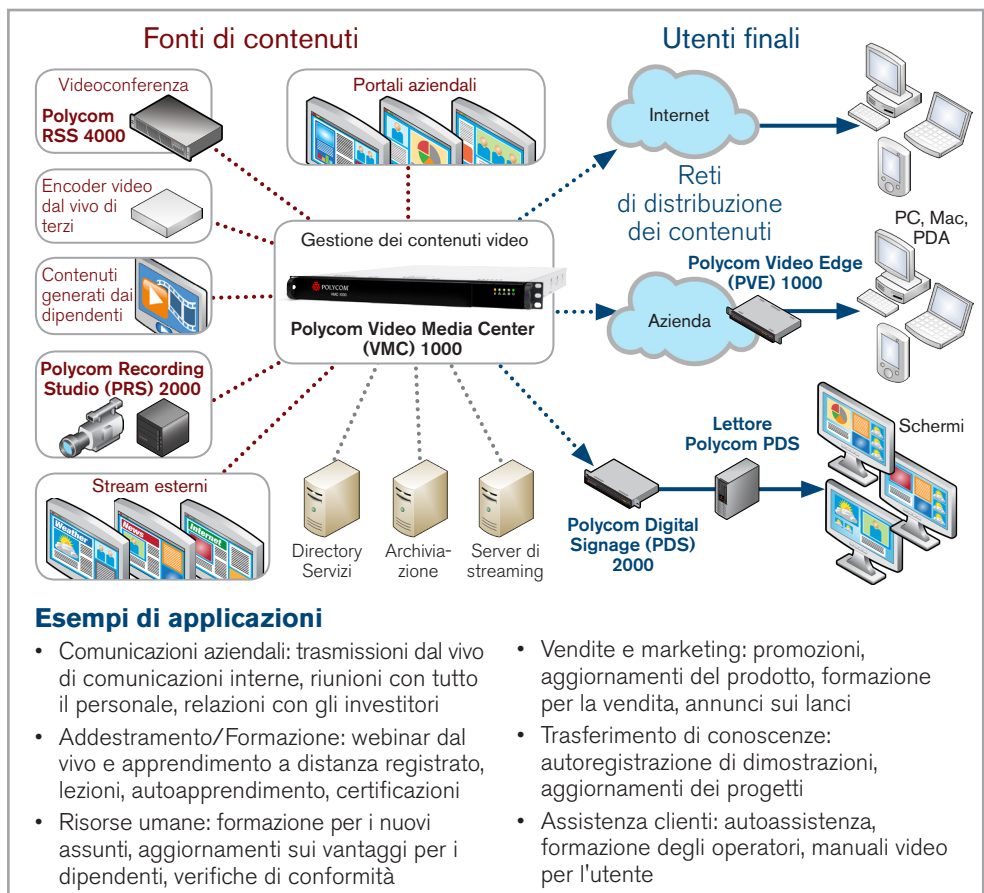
Fonti di contenuti

Utenti finali

Videoconferenza
Polycom RSS 4000

Portali aziendali

Internet

Reti di distribuzione dei contenuti

Encoder video dal vivo di terzi

Gestione dei contenuti video

POLYCOM

PC, Mac, PDA

Polycom Video Edge (PVE) 1000

Contenuti generati dai dipendenti

Azienda

Polycom Video Media Center (VMC) 1000

Polycom Recording Studio (PRS) 2000

Lettore Polycom PDS

Schermi

Stream esterni

Weather

News

Internet

Directory Servizi

Archiviazione

Server di streaming

Polycom Digital Signage (PDS) 2000

Esempi di applicazioni

• Comunicazioni aziendali: trasmissioni dal vivo di comunicazioni interne, riunioni con tutto il personale, relazioni con gli investitori

• Addestramento/Formazione: webinar dal vivo e apprendimento a distanza registrato, lezioni, autoapprendimento, certificazioni

• Risorse umane: formazione per i nuovi assunti, aggiornamenti sui vantaggi per i dipendenti, verifiche di conformità

• Vendite e marketing: promozioni, aggiornamenti del prodotto, formazione per la vendita, annunci sui lanci

• Trasferimento di conoscenze: autoregistrazione di dimostrazioni, aggiornamenti dei progetti

• Assistenza clienti: autoassistenza, formazione degli operatori, manuali video per l'utente